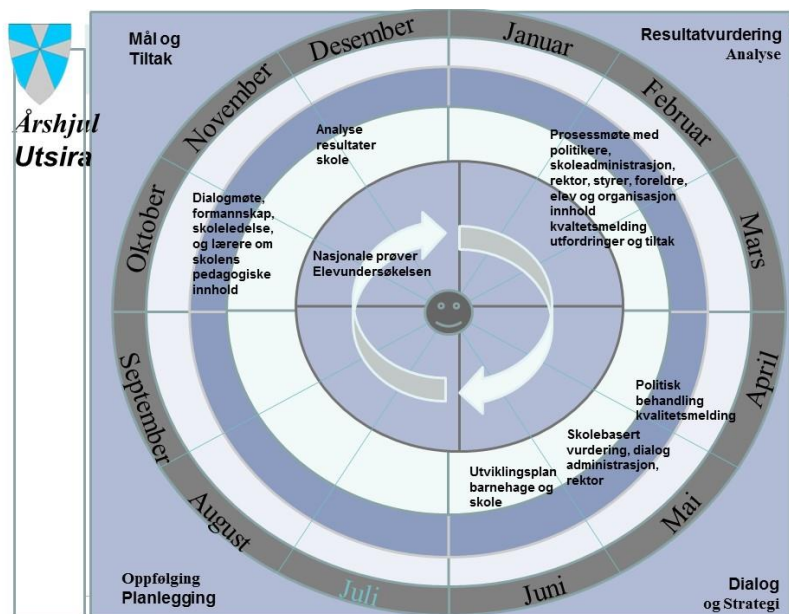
Årshjul Utsira

Mål og Tiltak

Resultatvurdering Analyse

Desember

Januar

November

Februar

Oktober

Mars

September

April

August

Mai

Juli

Juni

Analyse resultater skole

Prosessmøte med politikere, skoleadministrasjon, rektor, styrer, foreldre, elev og organisasjon innhold kvaltetsmelding utfordringer og tiltak

Dialogmøte, formannskap, skoleledelse, og lærere om skolens pedagogiske innhold

Nasjonale prøver Elevundersøkelsen

Politisk behandling kvalitetsmelding

Skolebasert vurdering, dialog administrasjon, rektor

Utviklingsplan barnehage og skole

Oppfølging Planlegging

Dialog og Strategi